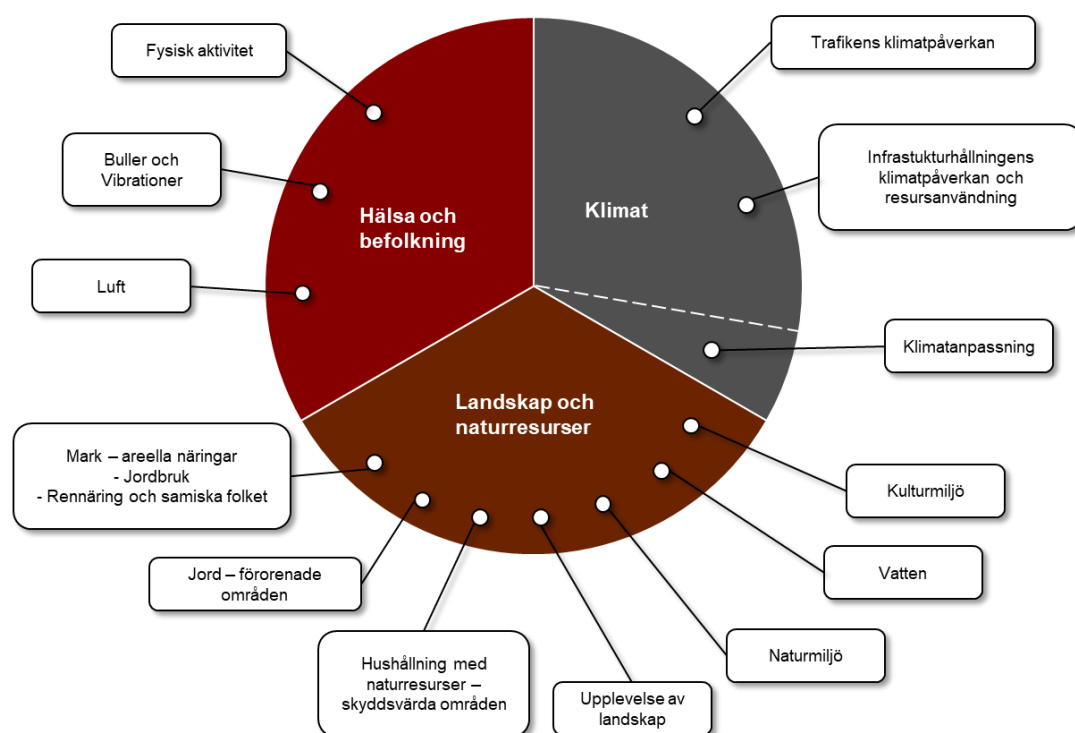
Fysisk aktivitet

Buller och Vibrationer

Luft

Hälsa och befolkning

Klimat

Trafikens klimatpåverkan

Infrastukturhållningens klimatpåverkan och resursanvändning

Klimatanpassning

Landskap och naturresurser

Mark – areella näringar
- Jordbruk
- Rennäring och samiska folket

Jord – förorenade områden

Hushållning med naturresurser – skyddsvärda områden

Upplevelse av landskap

Naturmiljö

Vatten

Kulturmiljö